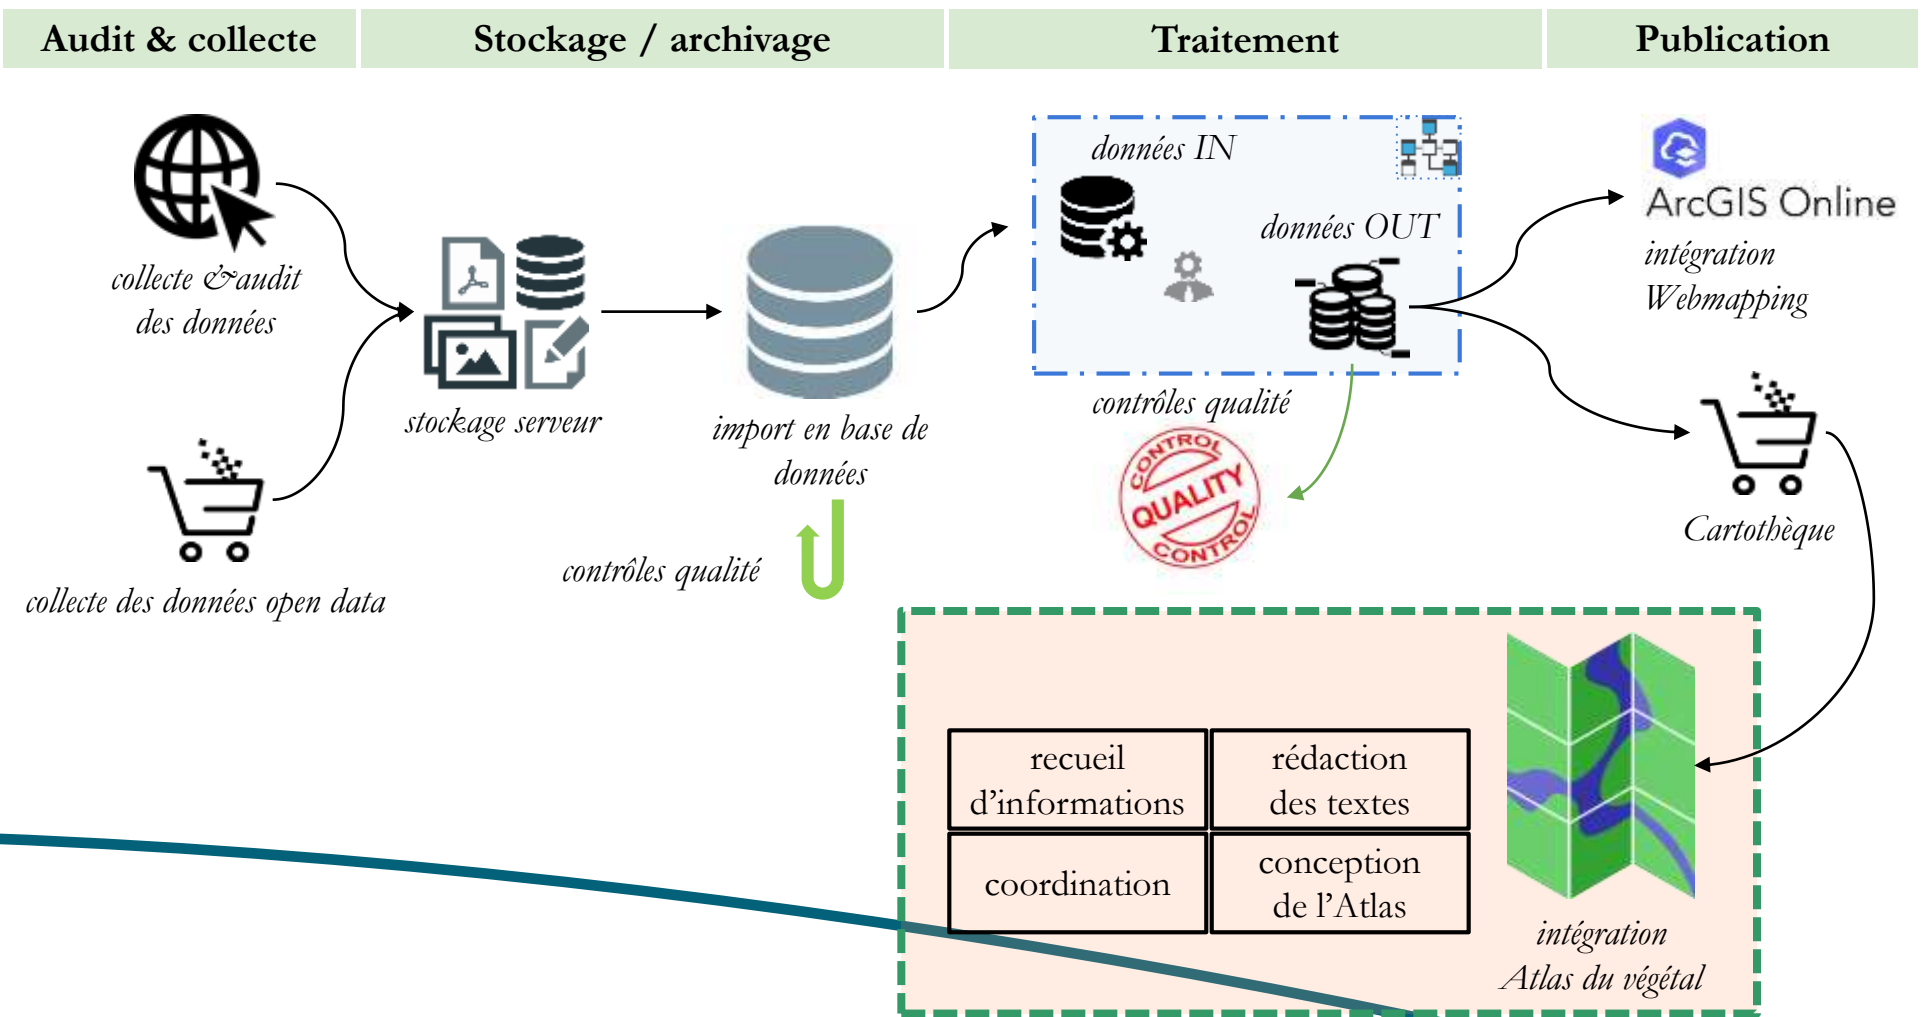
Audit & collecte

Stockage / archivage

Traitement

Publication

collecte &audit des données

collecte des données open data

stockage serveur

import en base de données

contrôles qualité

données IN

données OUT

contrôles qualité

CONTROL QUALITY CONTROL

ArcGIS Online

intégration Webmapping

Cartothèque

| recueil d'informations | rédaction des textes |
|---|---|
| coordination | conception de l'Atlas |

intégration Atlas du végétal